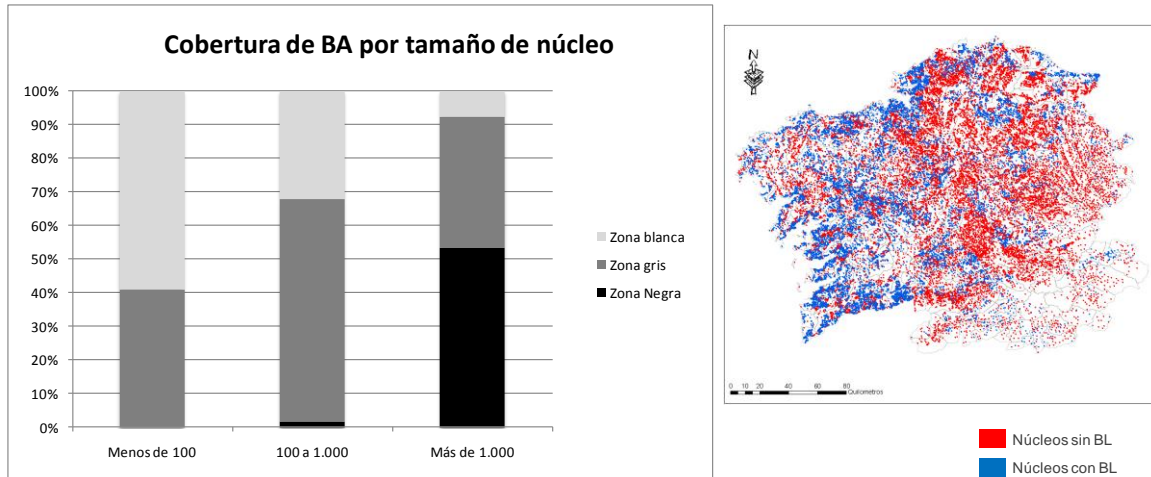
Cobertura de BA por tamaño de núcleo

100%
90%
80%
70%
60%
50%
40%
30%
20%
10%
0%

Menos de 100
100 a 1.000
Más de 1.000

Zona blanca
Zona gris
Zona Negra

N

0 10 20 40 60 80 Quilometros

Núcleos sin BL
Núcleos con BL